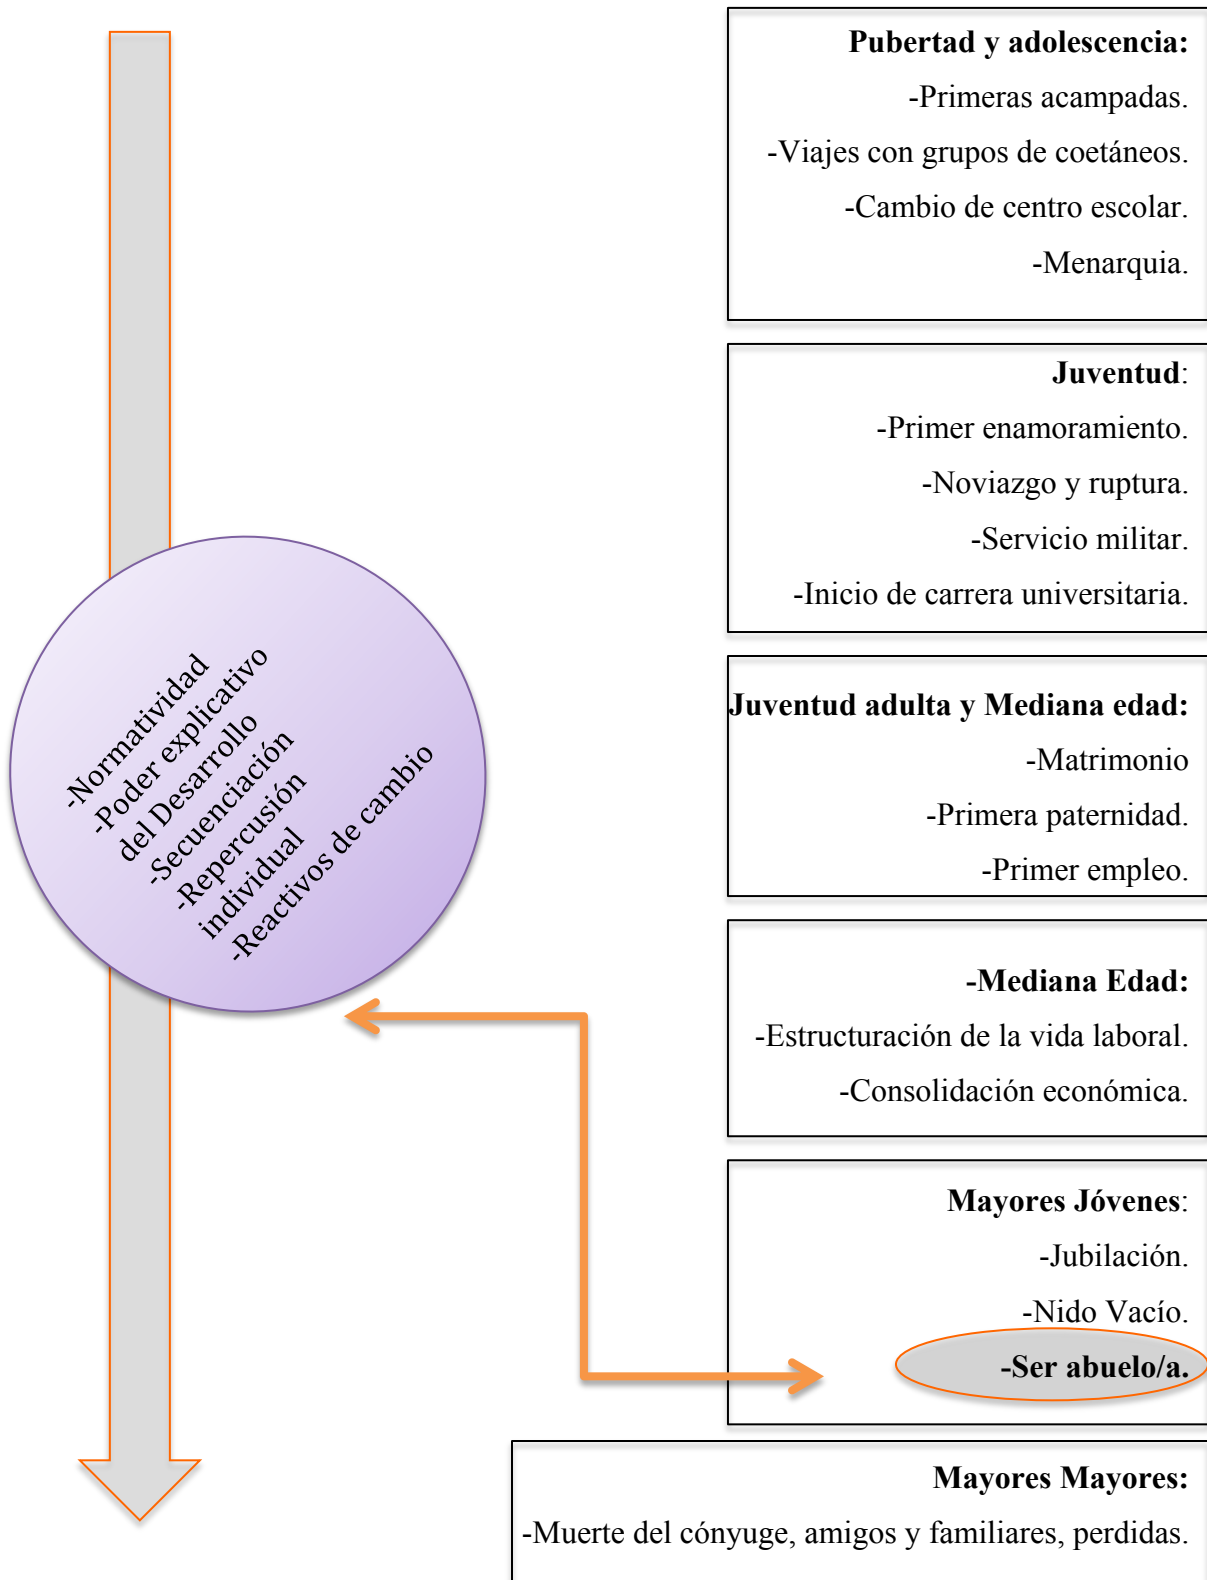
-Normatividad
-Poder explicativo del Desarrollo
-Secuenciación
-Repercusión individual
-Reactivos de cambio

**Pubertad y adolescencia:**
-Primeras acampadas.
-Viajes con grupos de coetáneos.
-Cambio de centro escolar.
-Menarquia.

**Juventud**:
-Primer enamoramiento.
-Noviazgo y ruptura.
-Servicio militar.
-Inicio de carrera universitaria.

**Juventud adulta y Mediana edad:**
-Matrimonio
-Primera paternidad.
-Primer empleo.

**-Mediana Edad:**
-Estructuración de la vida laboral.
-Consolidación económica.

**Mayores Jóvenes**:
-Jubilación.
-Nido Vacío.
**-Ser abuelo/a.**

**Mayores Mayores:**
-Muerte del cónyuge, amigos y familiares, perdidas.